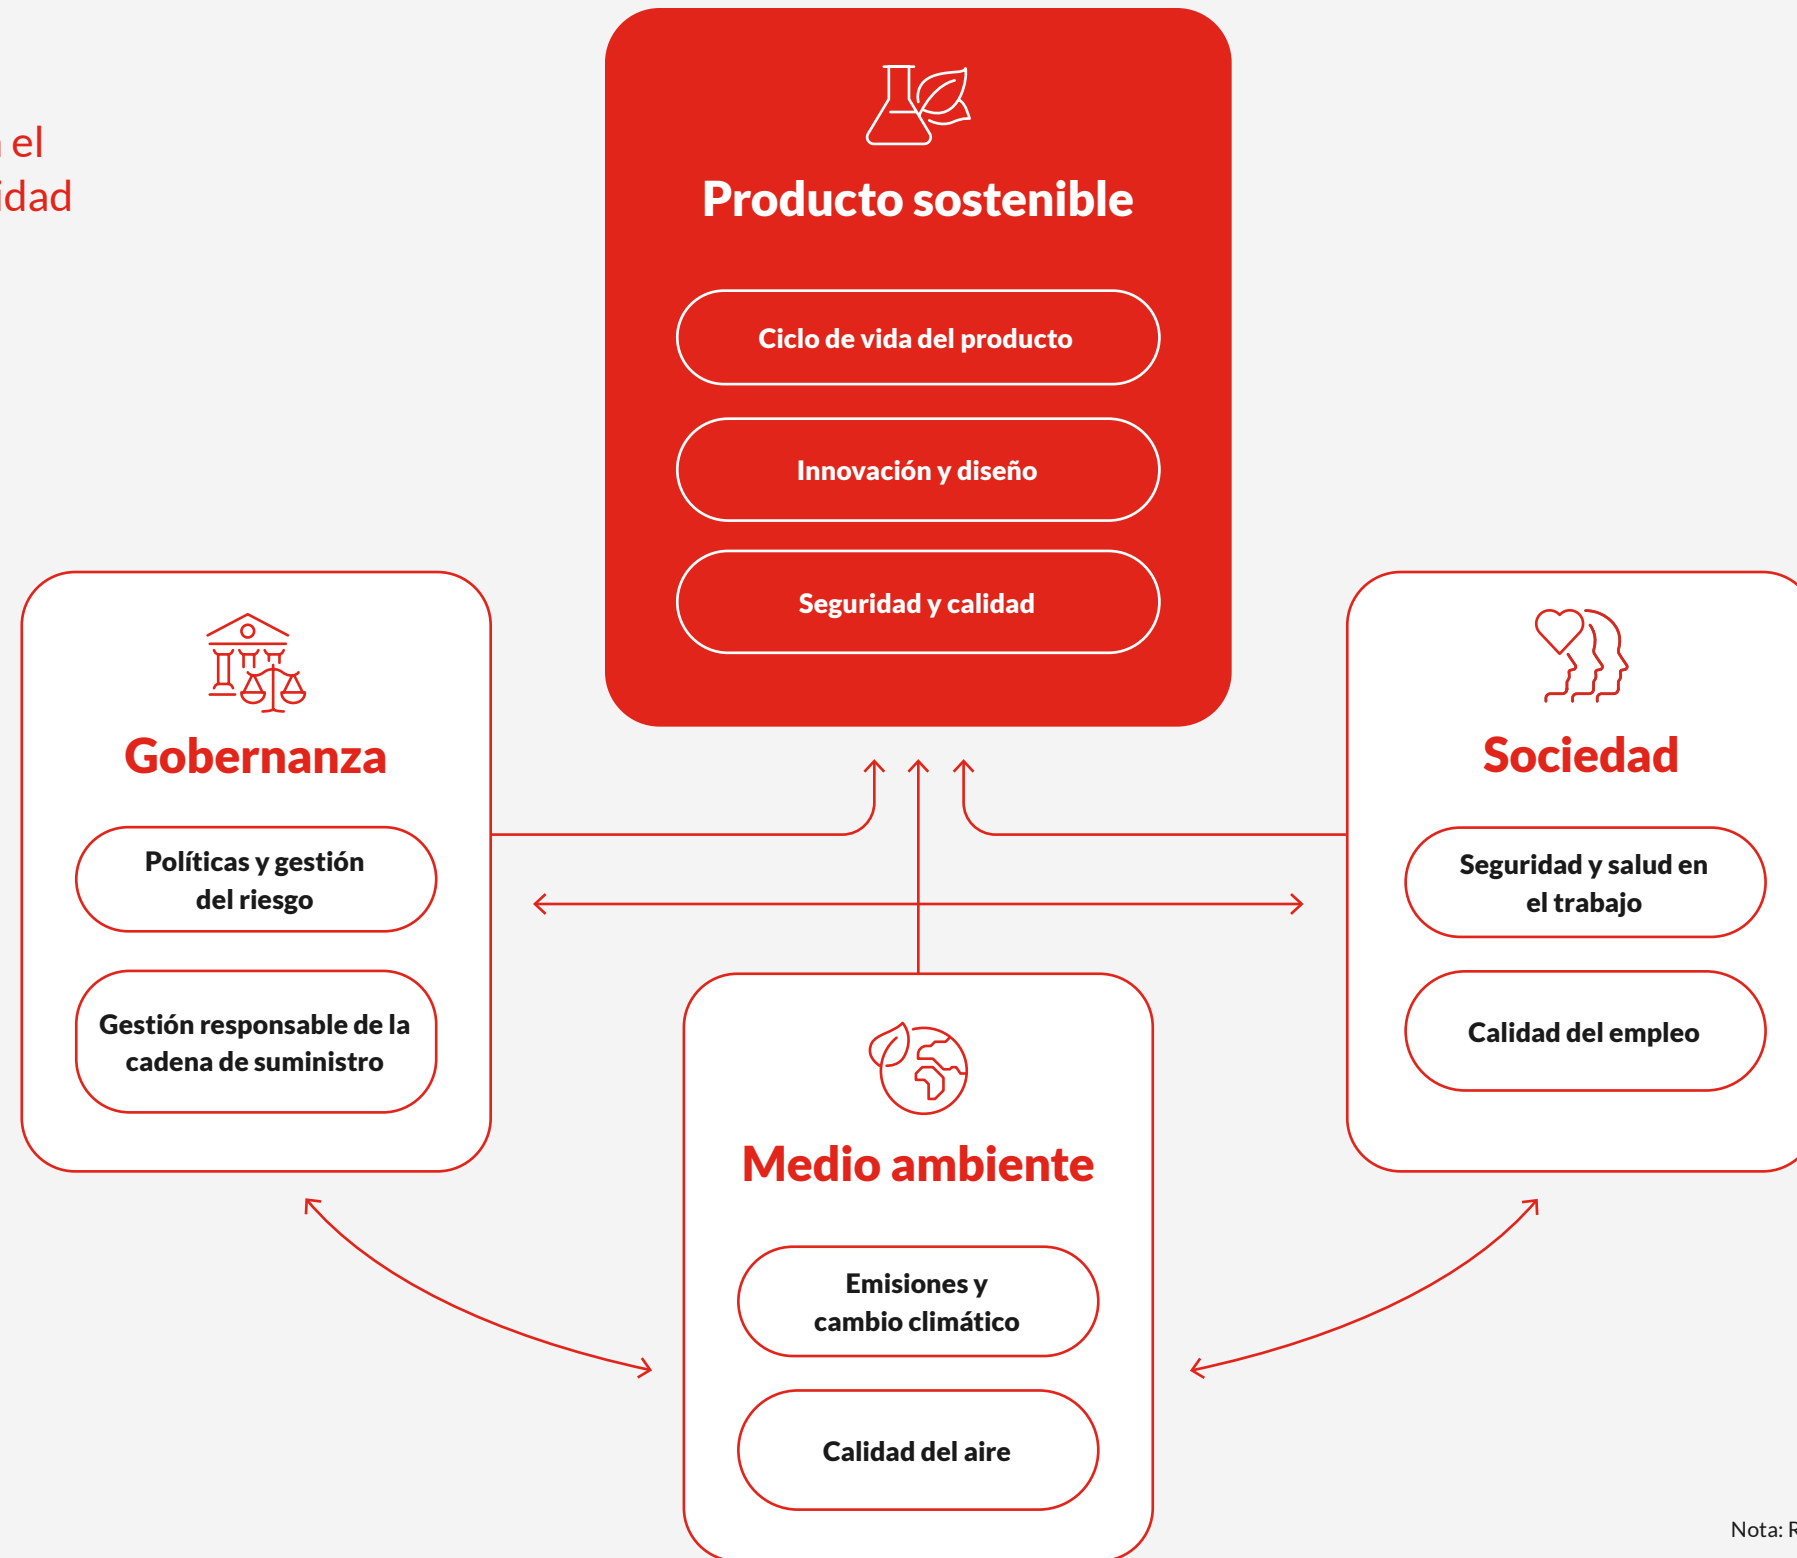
el
idad

Producto sostenible

Ciclo de vida del producto

Innovación y diseño

Seguridad y calidad

Gobernanza

Políticas y gestión del riesgo

Gestión responsable de la cadena de suministro

Sociedad

Seguridad y salud en el trabajo

Calidad del empleo

Medio ambiente

Emisiones y cambio climático

Calidad del aire

Nota: R